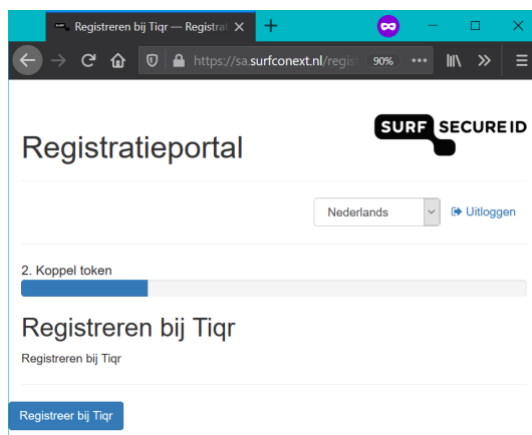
Registreren bij Tiqr — Registrat ×
+
https://sa.surfconext.nl/regis
90%
•••
Registratieportal
SURF SECURE ID
Nederlands
Uitloggen
2. Koppel token
Registreren bij Tiqr
Registreren bij Tiqr
Registreer bij Tiqr